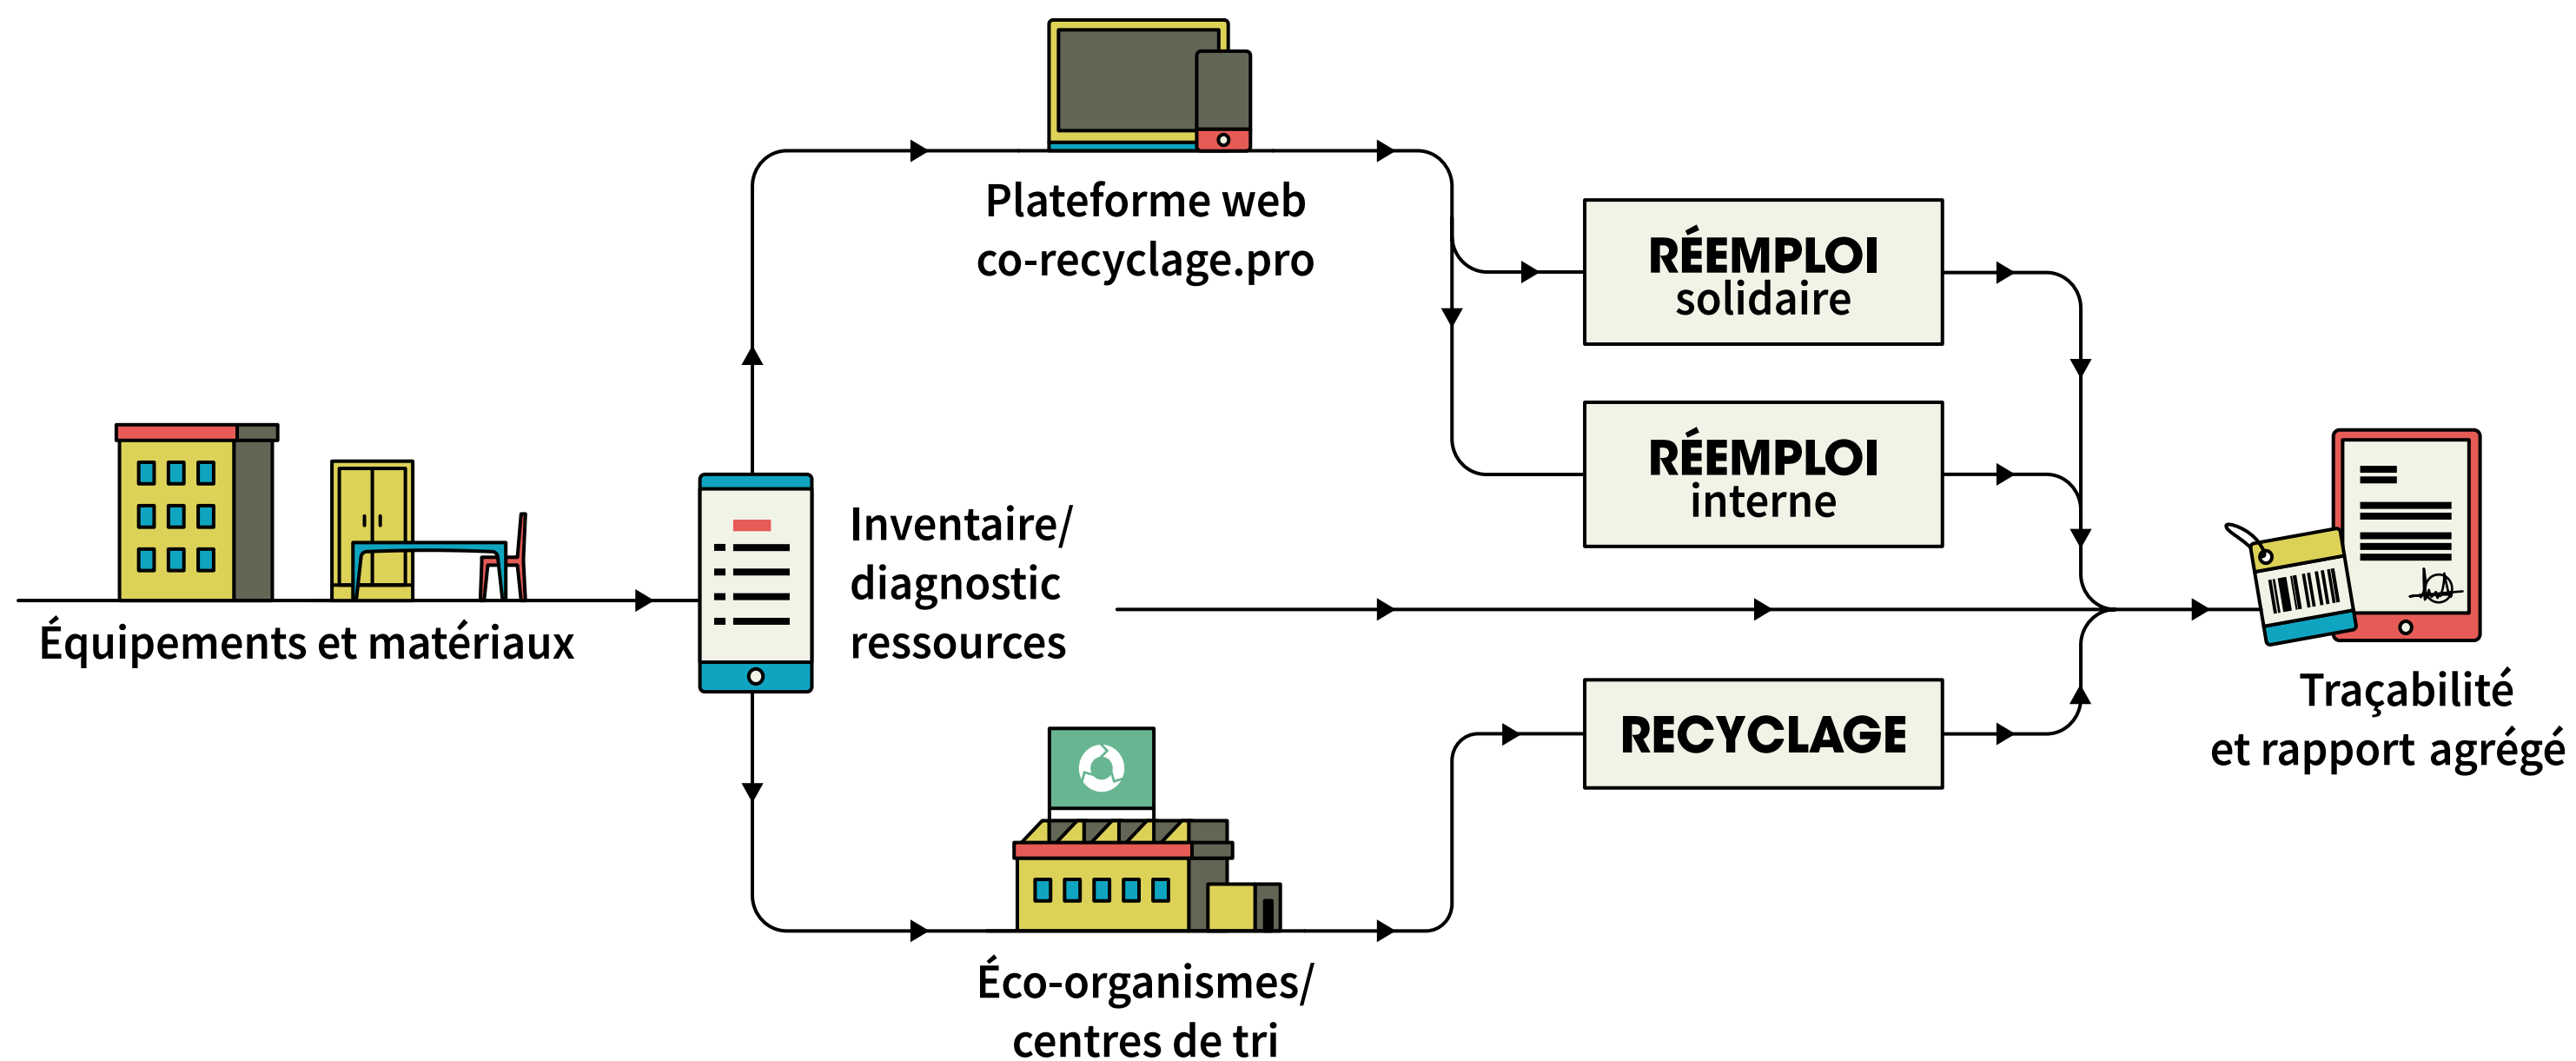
Équipements et matériaux

Inventaire/
diagnostic
ressources

Plateforme web
co-recyclage.pro

Éco-organismes/
centres de tri

RÉEMPLOI
solidaire

RÉEMPLOI
interne

RECYCLAGE

Traçabilité
et rapport agrégé